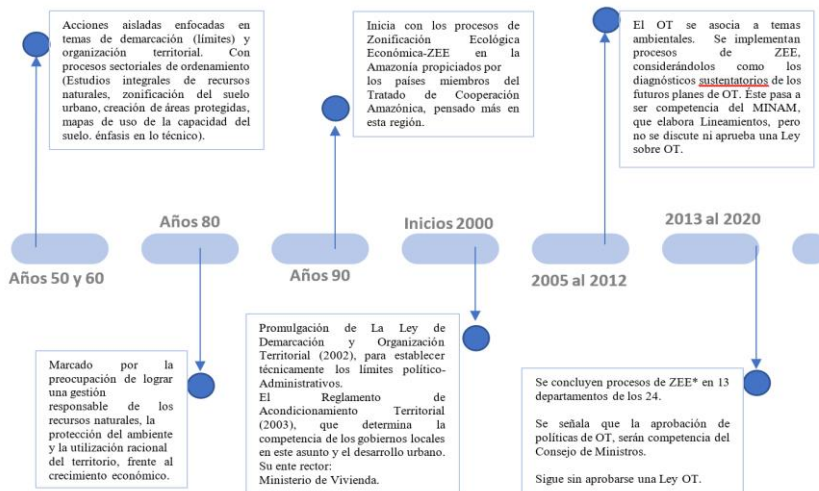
Acciones aisladas enfocadas en temas de demarcación (límites) y organización territorial. Con procesos sectoriales de ordenamiento (Estudios integrales de recursos naturales, zonificación del suelo urbano, creación de áreas protegidas, mapas de uso de la capacidad del suelo. énfasis en lo técnico).

Inicia con los procesos de Zonificación Ecológica Económica-ZEE en la Amazonía propiciados por los países miembros del Tratado de Cooperación Amazónica, pensado más en esta región.

El OT se asocia a temas ambientales. Se implementan procesos de ZEE, considerándolos como los diagnósticos sustentatorios de los futuros planes de OT. Éste pasa a ser competencia del MINAM, que elabora Lineamientos, pero no se discute ni aprueba una Ley sobre OT.

Años 50 y 60

Años 80

Años 90

Inicios 2000

2005 al 2012

2013 al 2020

Marcado por la preocupación de lograr una gestión responsable de los recursos naturales, la protección del ambiente y la utilización racional del territorio, frente al crecimiento económico.

Promulgación de La Ley de Demarcación y Organización Territorial (2002), para establecer técnicamente los límites político-Administrativos.
El Reglamento de Acondicionamiento Territorial (2003), que determina la competencia de los gobiernos locales en este asunto y el desarrollo urbano.
Su ente rector:
Ministerio de Vivienda.

Se concluyen procesos de ZEE* en 13 departamentos de los 24.

Se señala que la aprobación de políticas de OT, serán competencia del Consejo de Ministros.

Sigue sin aprobarse una Ley OT.